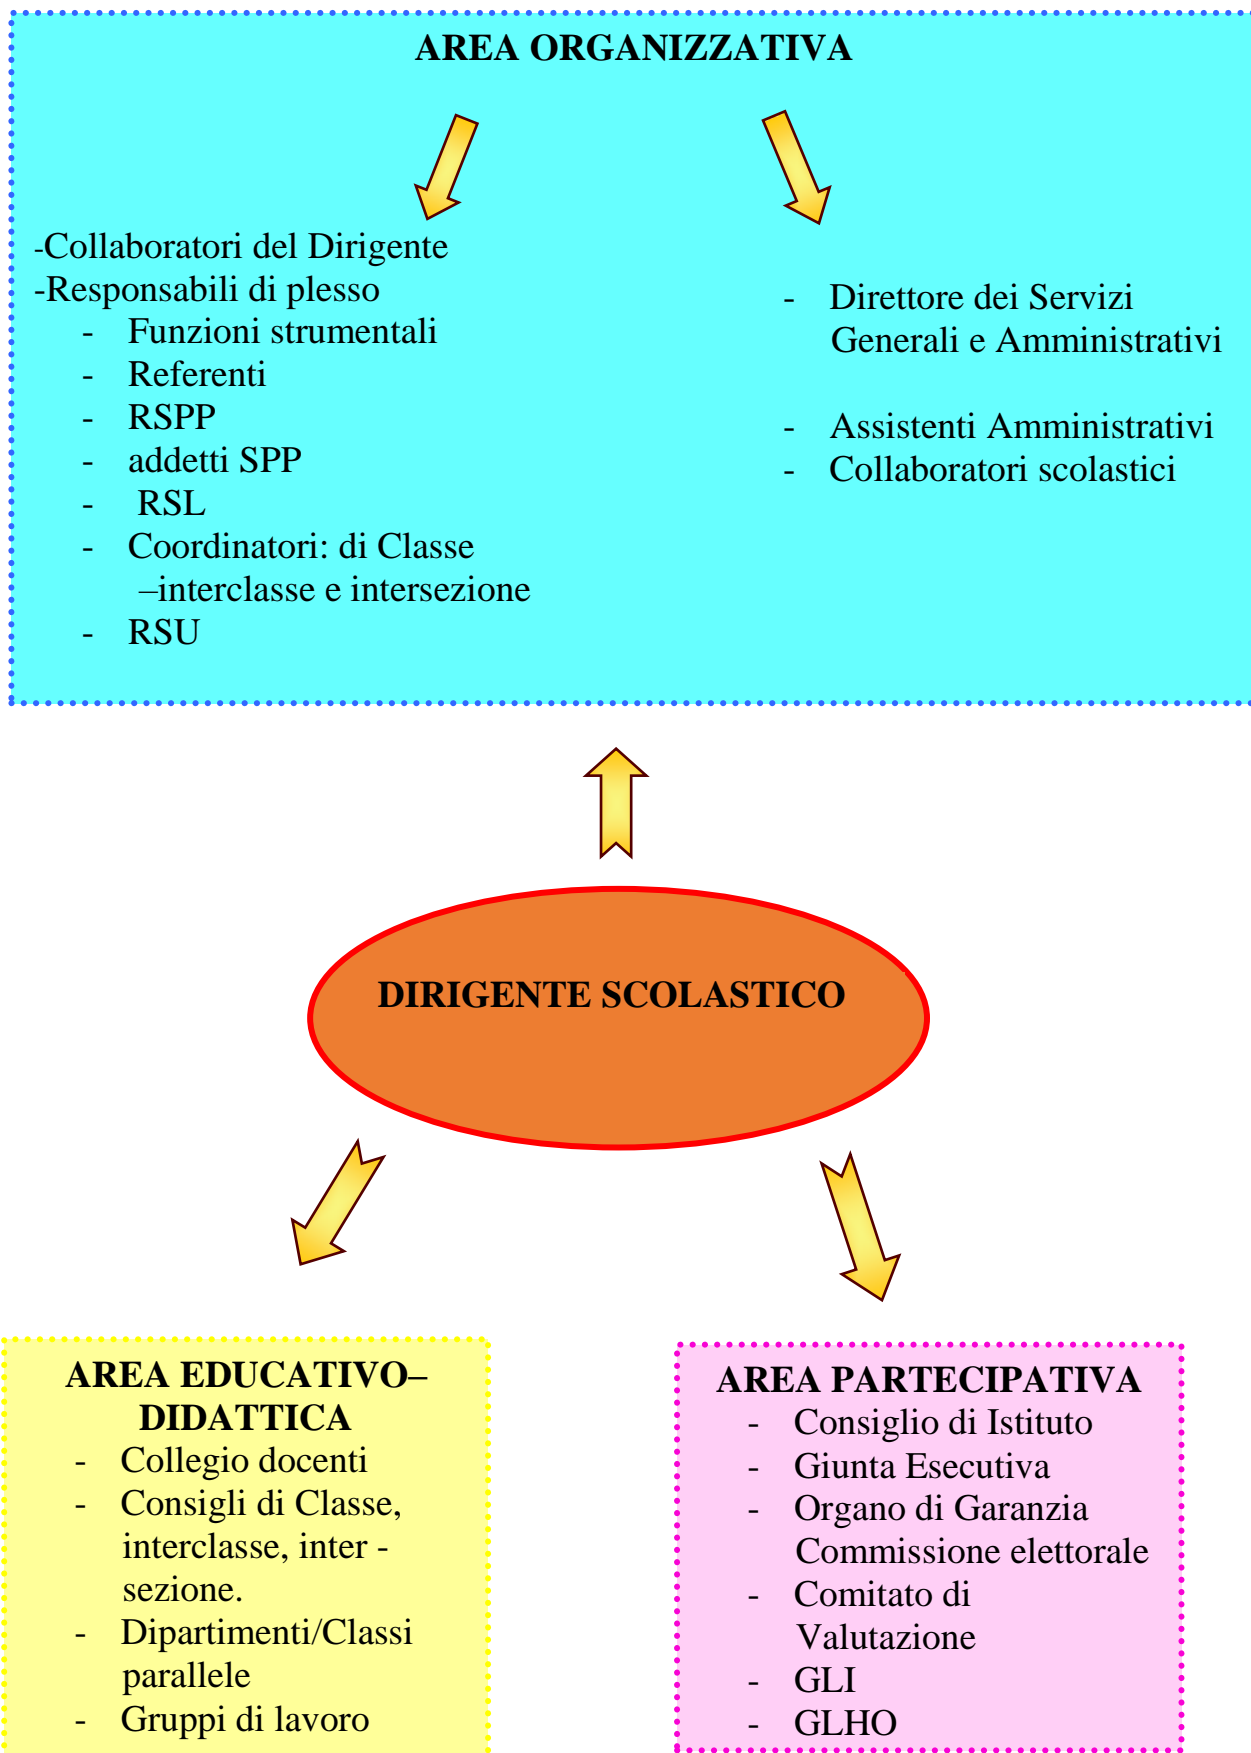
AREA ORGANIZZATIVA

-Collaboratori del Dirigente
-Responsabili di plesso
- Funzioni strumentali
- Referenti
- RSPP
- addetti SPP
- RSL
- Coordinatori: di Classe –interclasse e intersezione
- RSU

- Direttore dei Servizi Generali e Amministrativi

- Assistenti Amministrativi
- Collaboratori scolastici

DIRIGENTE SCOLASTICO

AREA EDUCATIVO–DIDATTICA
- Collegio docenti
- Consigli di Classe, interclasse, inter - sezione.
- Dipartimenti/Classi parallele
- Gruppi di lavoro

AREA PARTECIPATIVA
- Consiglio di Istituto
- Giunta Esecutiva
- Organo di Garanzia Commissione elettorale
- Comitato di Valutazione
- GLI
- GLHO